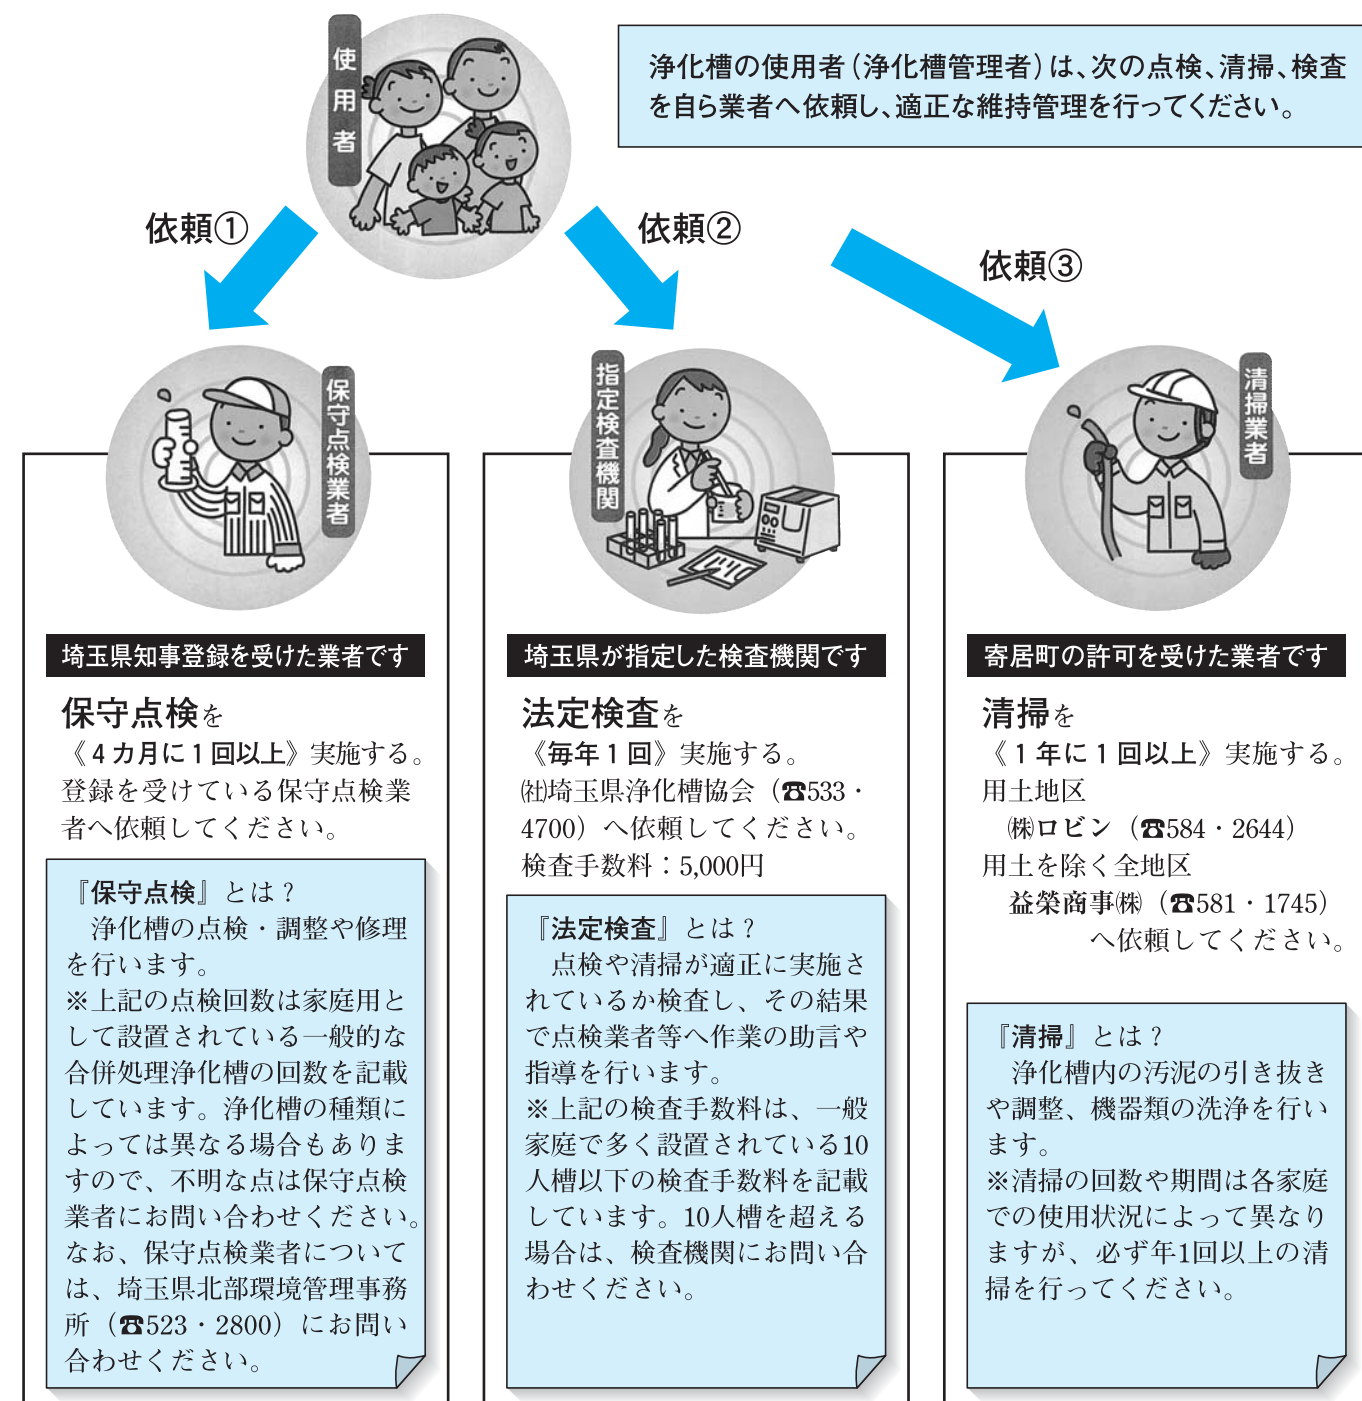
使用者

浄化槽の使用者（浄化槽管理者）は、次の点検、清掃、検査を自ら業者へ依頼し、適正な維持管理を行ってください。

依頼①

依頼②

依頼③

保守点検業者

埼玉県知事登録を受けた業者です

保守点検を
《４カ月に１回以上》実施する。
登録を受けている保守点検業者へ依頼してください。

『保守点検』とは？
浄化槽の点検・調整や修理を行います。
※上記の点検回数は家庭用として設置されている一般的な合併処理浄化槽の回数を記載しています。浄化槽の種類によっては異なる場合もありますので、不明な点は保守点検業者にお問い合わせください。
なお、保守点検業者については、埼玉県北部環境管理事務所（☎523・2800）にお問い合わせください。

指定検査機関

埼玉県が指定した検査機関です

法定検査を
《毎年１回》実施する。
㈳埼玉県浄化槽協会（☎533・4700）へ依頼してください。
検査手数料：5,000円

『法定検査』とは？
点検や清掃が適正に実施されているか検査し、その結果で点検業者等へ作業の助言や指導を行います。
※上記の検査手数料は、一般家庭で多く設置されている10人槽以下の検査手数料を記載しています。10人槽を超える場合は、検査機関にお問い合わせください。

清掃業者

寄居町の許可を受けた業者です

清掃を
《１年に１回以上》実施する。
用土地区
㈱ロビン（☎584・2644）
用土を除く全地区
益築商事㈱（☎581・1745）
へ依頼してください。

『清掃』とは？
浄化槽内の汚泥の引き抜きや調整、機器類の洗浄を行います。
※清掃の回数や期間は各家庭での使用状況によって異なりますが、必ず年1回以上の清掃を行ってください。